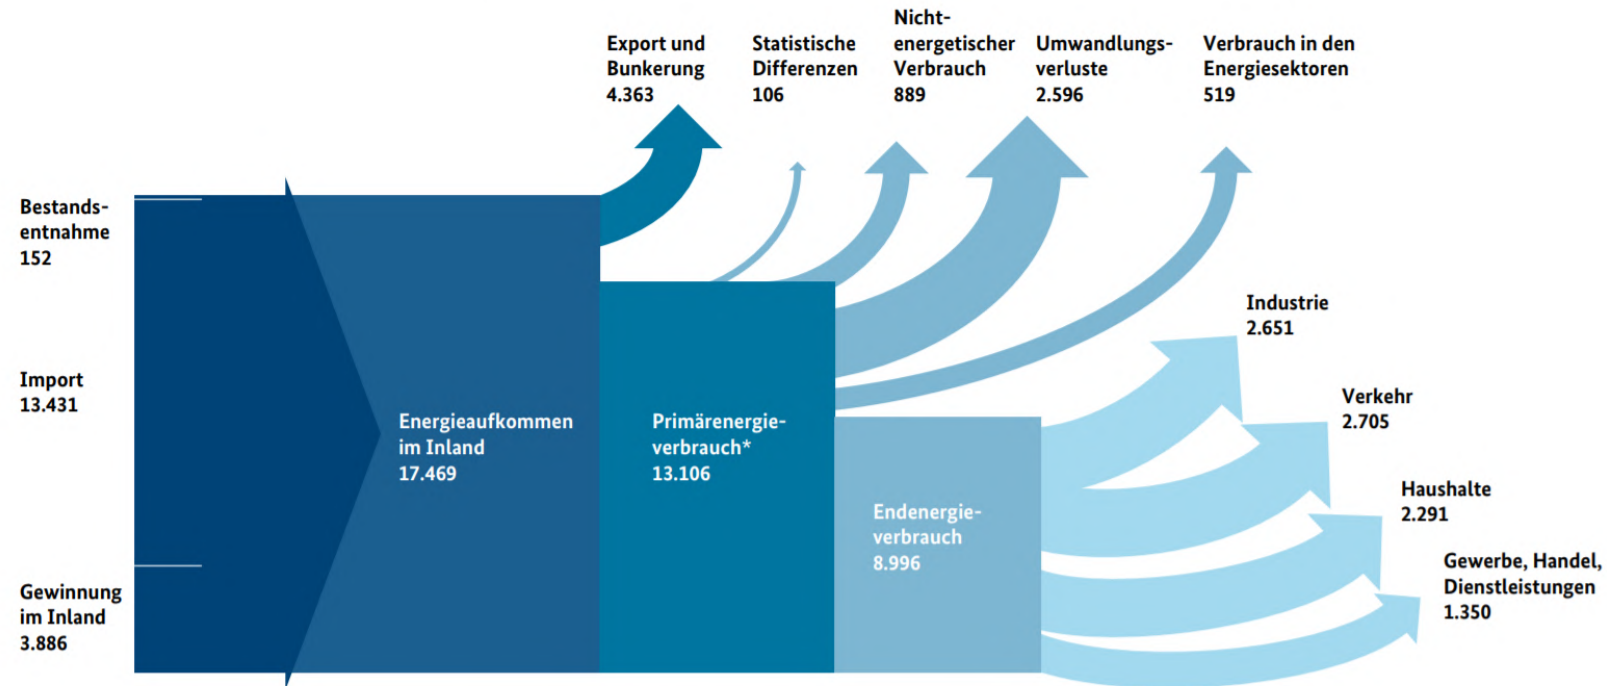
Export und Bunkerung 4.363

Statistische Differenzen 106

Nicht-energetischer Verbrauch 889

Umwandlungsverluste 2.596

Verbrauch in den Energiesektoren 519

Bestandsentnahme 152

Import 13.431

Gewinnung im Inland 3.886

Energieaufkommen im Inland 17.469

Primärenergieverbrauch* 13.106

Endenergieverbrauch 8.996

Industrie 2.651

Verkehr 2.705

Haushalte 2.291

Gewerbe, Handel, Dienstleistungen 1.350